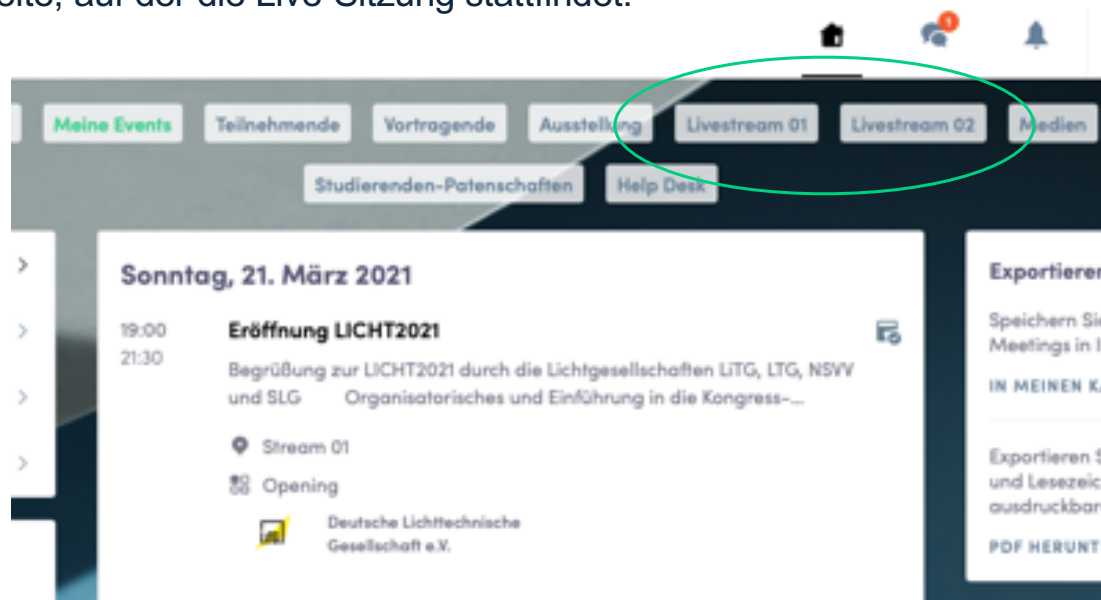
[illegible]eite, auf der die Live-Sitzung stattfindet.

1

Meine Events | Teilnehmende | Vortragende | Ausstellung | Livestream 01 | Livestream 02 | Medien

Studierenden-Patenschaften | Help Desk

Sonntag, 21. März 2021

19:00
21:30

Eröffnung LICHT2021

Begrüßung zur LICHT2021 durch die Lichtgesellschaften LiTG, LTG, NSVV und SLG Organisatorisches und Einführung in die Kongress-...

Stream 01

Opening

Deutsche Lichttechnische Gesellschaft e.V.

Exportieren

Speichern Si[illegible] Meetings in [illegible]

IN MEINEN K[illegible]

Exportieren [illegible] und Lesezei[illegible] ausdruckba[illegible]

PDF HERUNT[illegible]